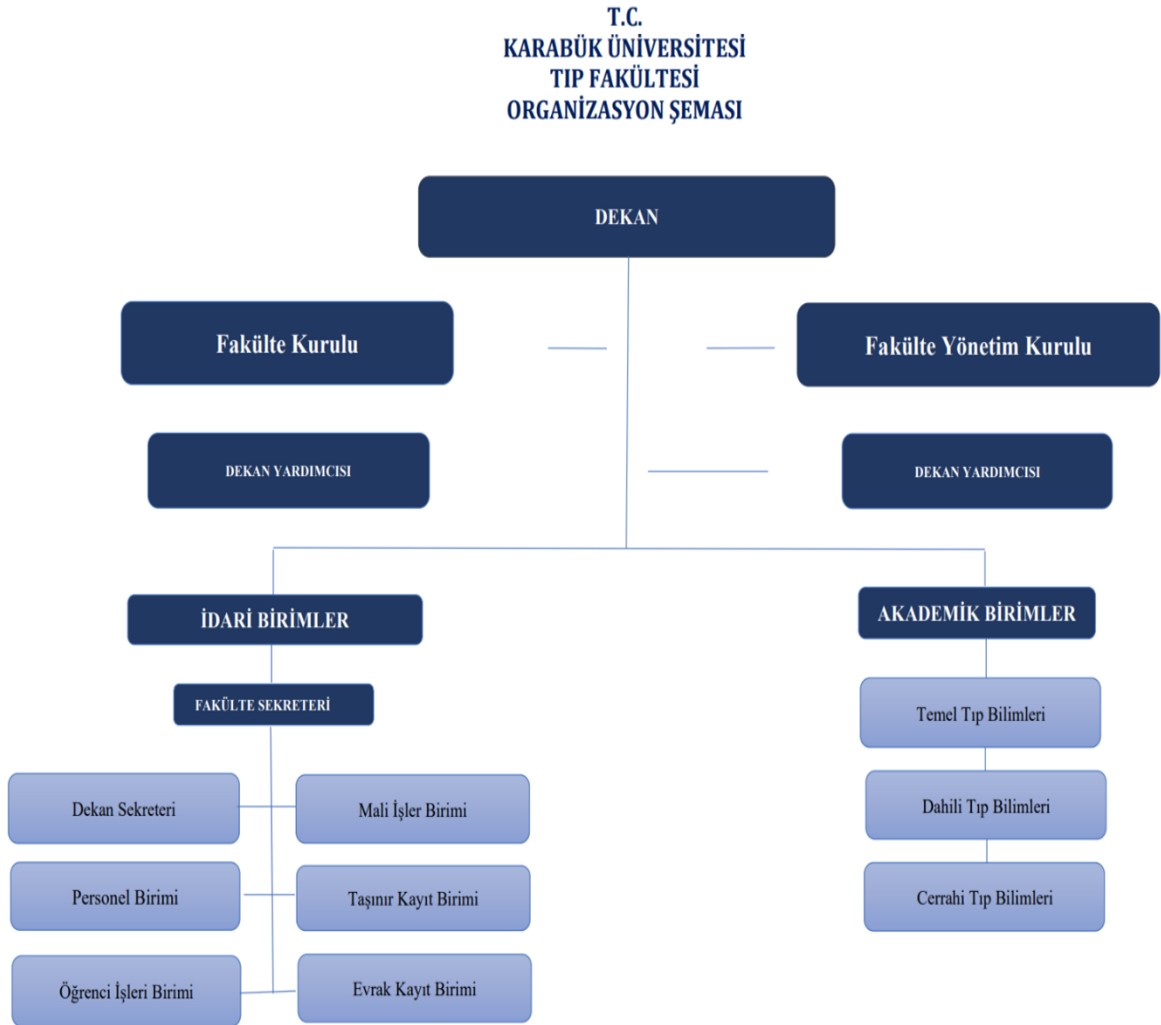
T.C.
KARABÜK ÜNİVERSİTESİ
TIP FAKÜLTESİ
ORGANİZASYON ŞEMASI

DEKAN

Fakülte Kurulu

Fakülte Yönetim Kurulu

DEKAN YARDIMCISI

DEKAN YARDIMCISI

İDARİ BİRİMLER

AKADEMİK BİRİMLER

FAKÜLTE SEKRETERİ

Dekan Sekreteri

Mali İşler Birimi

Personel Birimi

Taşınır Kayıt Birimi

Öğrenci İşleri Birimi

Evrak Kayıt Birimi

Temel Tıp Bilimleri

Dahili Tıp Bilimleri

Cerrahi Tıp Bilimleri